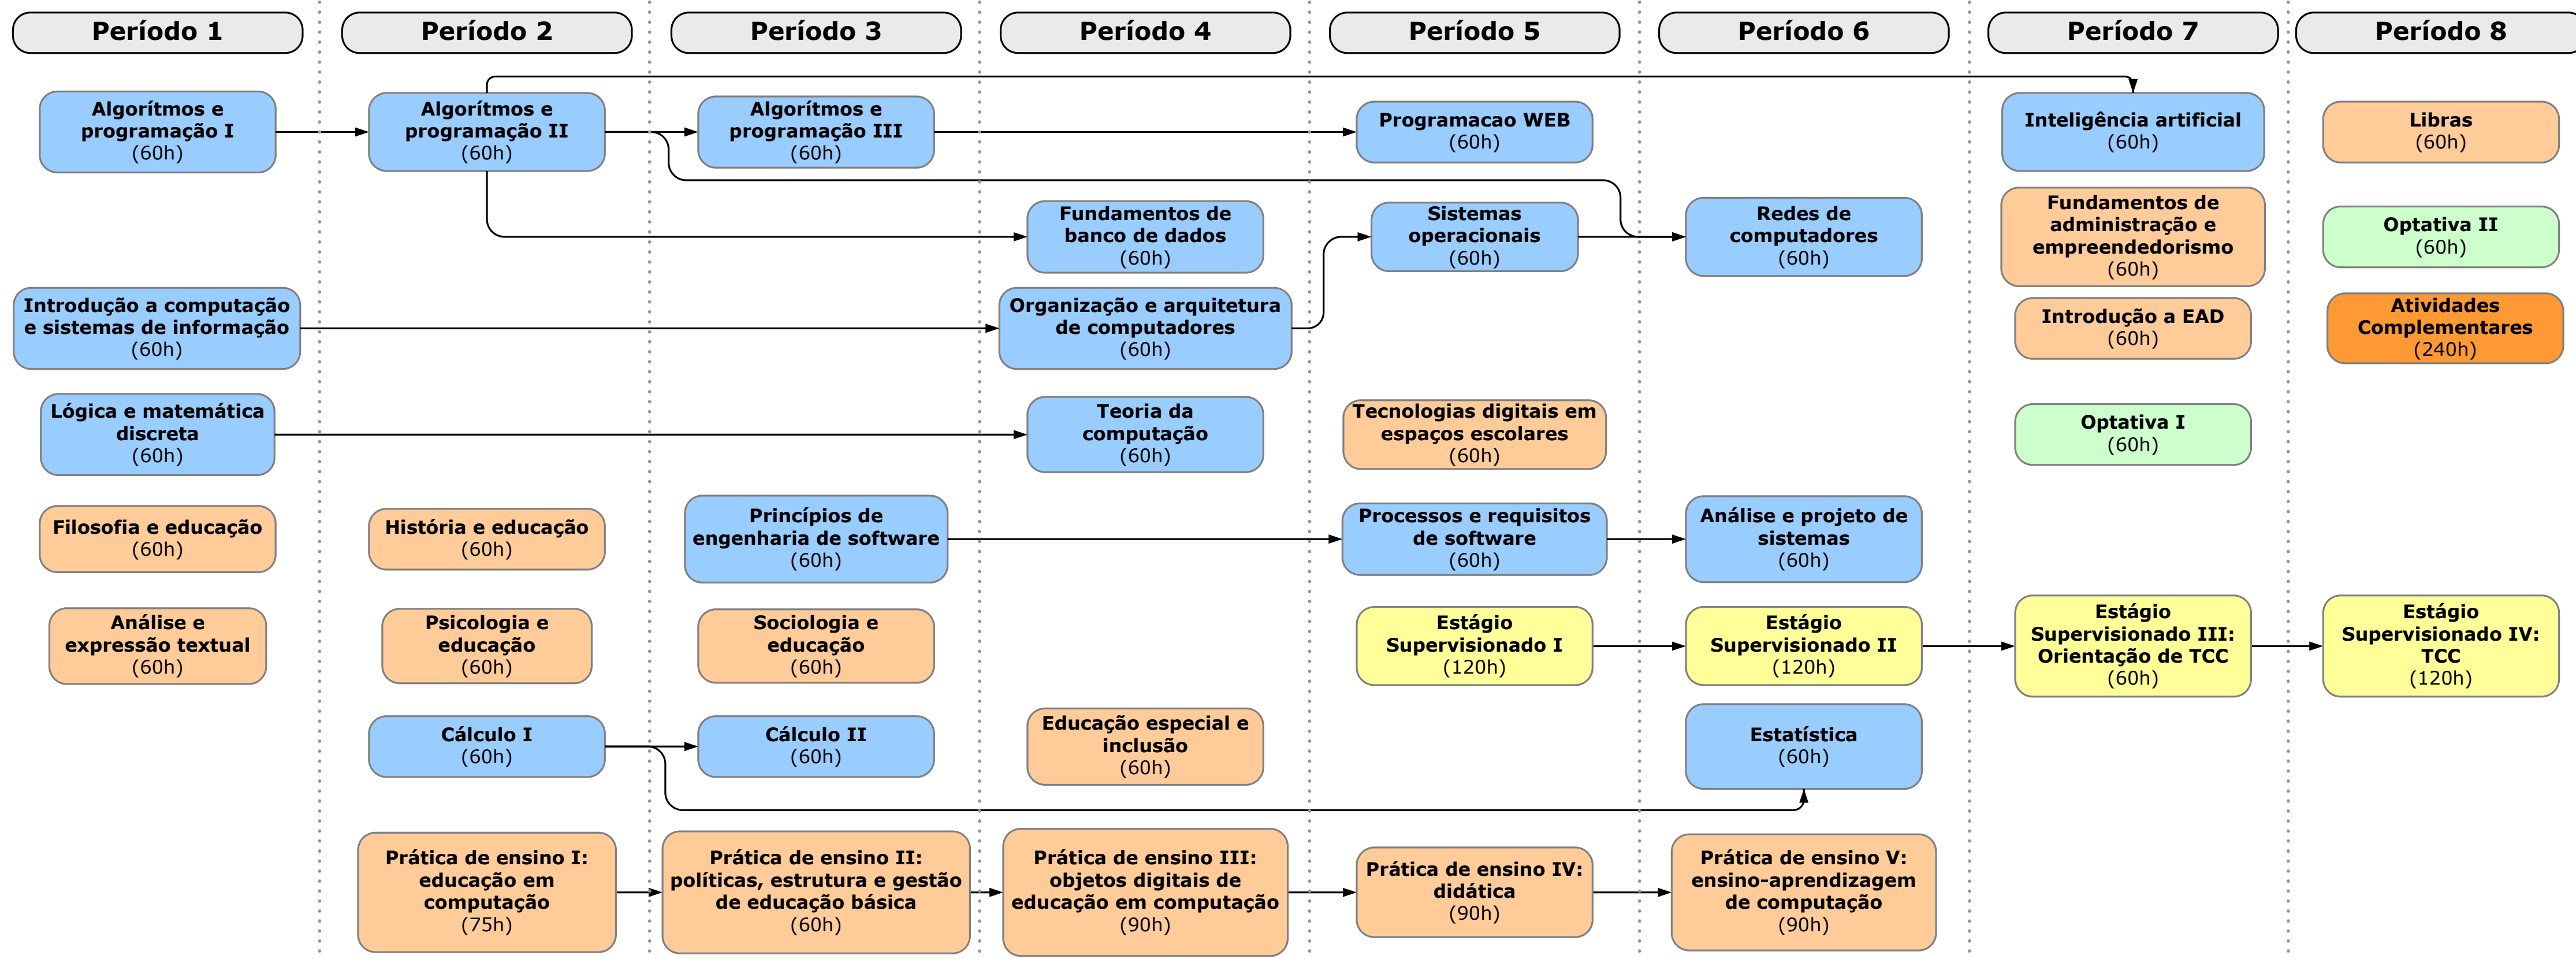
Período 1

Algorítmos e programação I
(60h)

Introdução a computação e sistemas de informação
(60h)

Lógica e matemática discreta
(60h)

Filosofia e educação
(60h)

Análise e expressão textual
(60h)

Período 2

Algorítmos e programação II
(60h)

História e educação
(60h)

Psicologia e educação
(60h)

Cálculo I
(60h)

Prática de ensino I: educação em computação
(75h)

Período 3

Algorítmos e programação III
(60h)

Princípios de engenharia de software
(60h)

Sociologia e educação
(60h)

Cálculo II
(60h)

Prática de ensino II: políticas, estrutura e gestão de educação básica
(60h)

Período 4

Fundamentos de banco de dados
(60h)

Organização e arquitetura de computadores
(60h)

Teoria da computação
(60h)

Educação especial e inclusão
(60h)

Prática de ensino III: objetos digitais de educação em computação
(90h)

Período 5

Programacao WEB
(60h)

Sistemas operacionais
(60h)

Tecnologias digitais em espaços escolares
(60h)

Processos e requisitos de software
(60h)

Estágio Supervisionado I
(120h)

Prática de ensino IV: didática
(90h)

Período 6

Redes de computadores
(60h)

Análise e projeto de sistemas
(60h)

Estágio Supervisionado II
(120h)

Estatística
(60h)

Prática de ensino V: ensino-aprendizagem de computação
(90h)

Período 7

Inteligência artificial
(60h)

Fundamentos de administração e empreendedorismo
(60h)

Introdução a EAD
(60h)

Optativa I
(60h)

Estágio Supervisionado III: Orientação de TCC
(60h)

Período 8

Libras
(60h)

Optativa II
(60h)

Atividades Complementares
(240h)

Estágio Supervisionado IV: TCC
(120h)